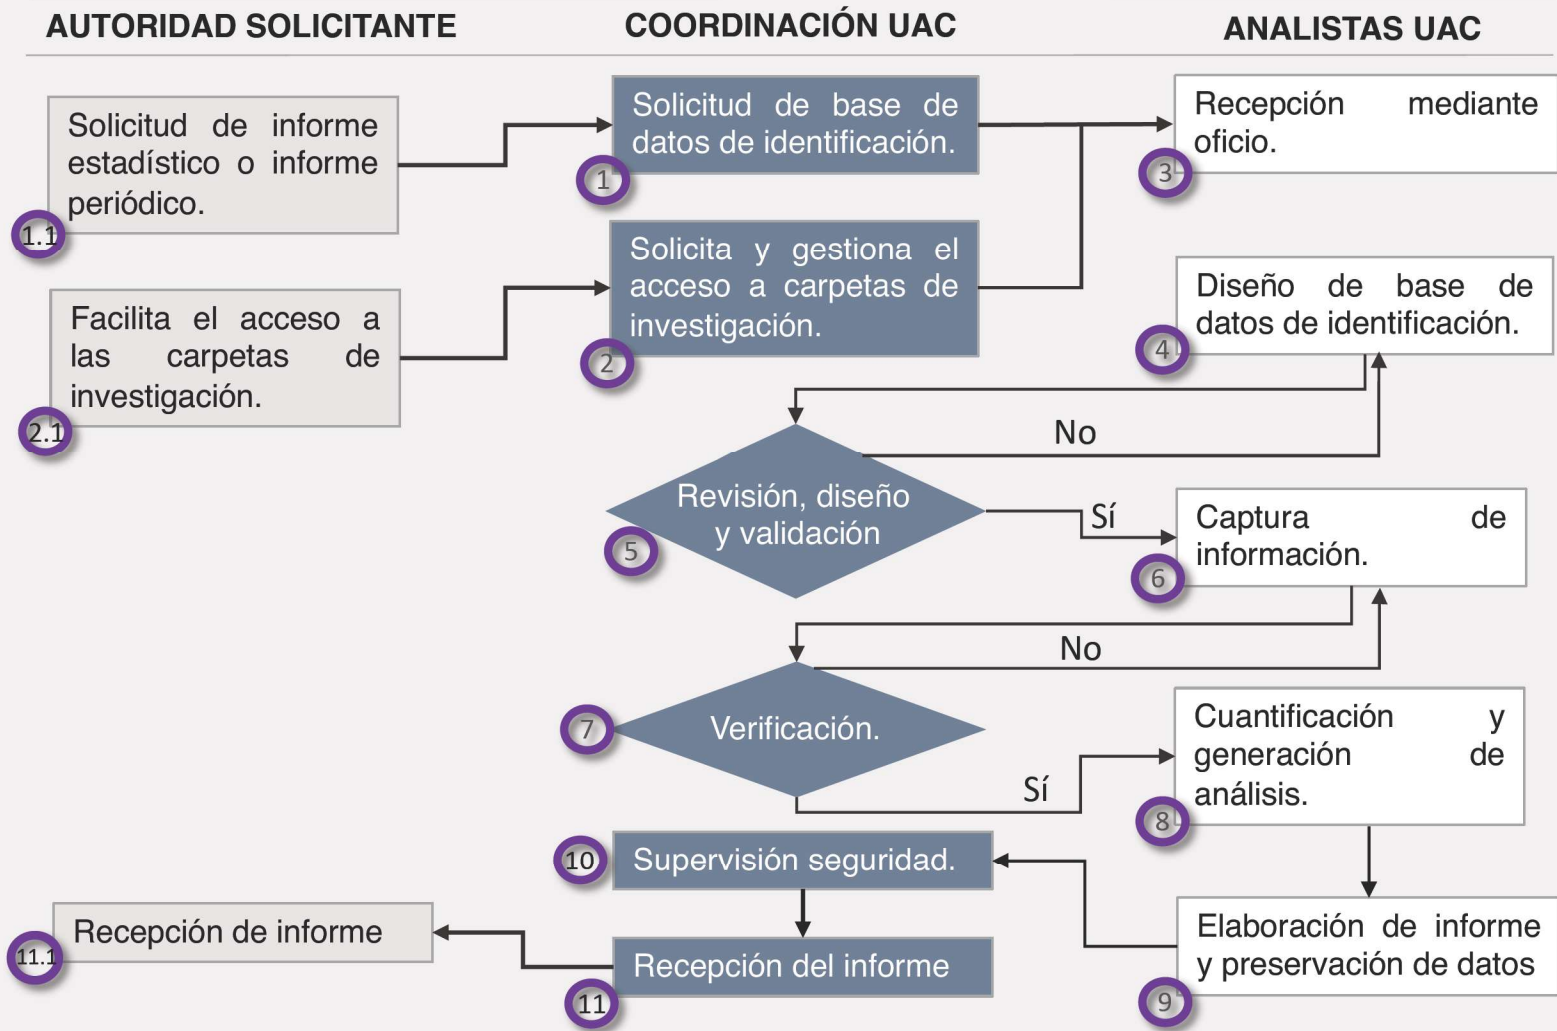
AUTORIDAD SOLICITANTE

COORDINACIÓN UAC

ANALISTAS UAC

Solicitud de informe estadístico o informe periódico.

1.1

Solicitud de base de datos de identificación.

1

Recepción mediante oficio.

3

Solicita y gestiona el acceso a carpetas de investigación.

2

Facilita el acceso a las carpetas de investigación.

2.1

Diseño de base de datos de identificación.

4

No

Revisión, diseño y validación

5

Sí

Captura de información.

6

No

Verificación.

7

Sí

Cuantificación y generación de análisis.

8

10

Supervisión seguridad.

Recepción de informe

11.1

Recepción del informe

11

Elaboración de informe y preservación de datos

9